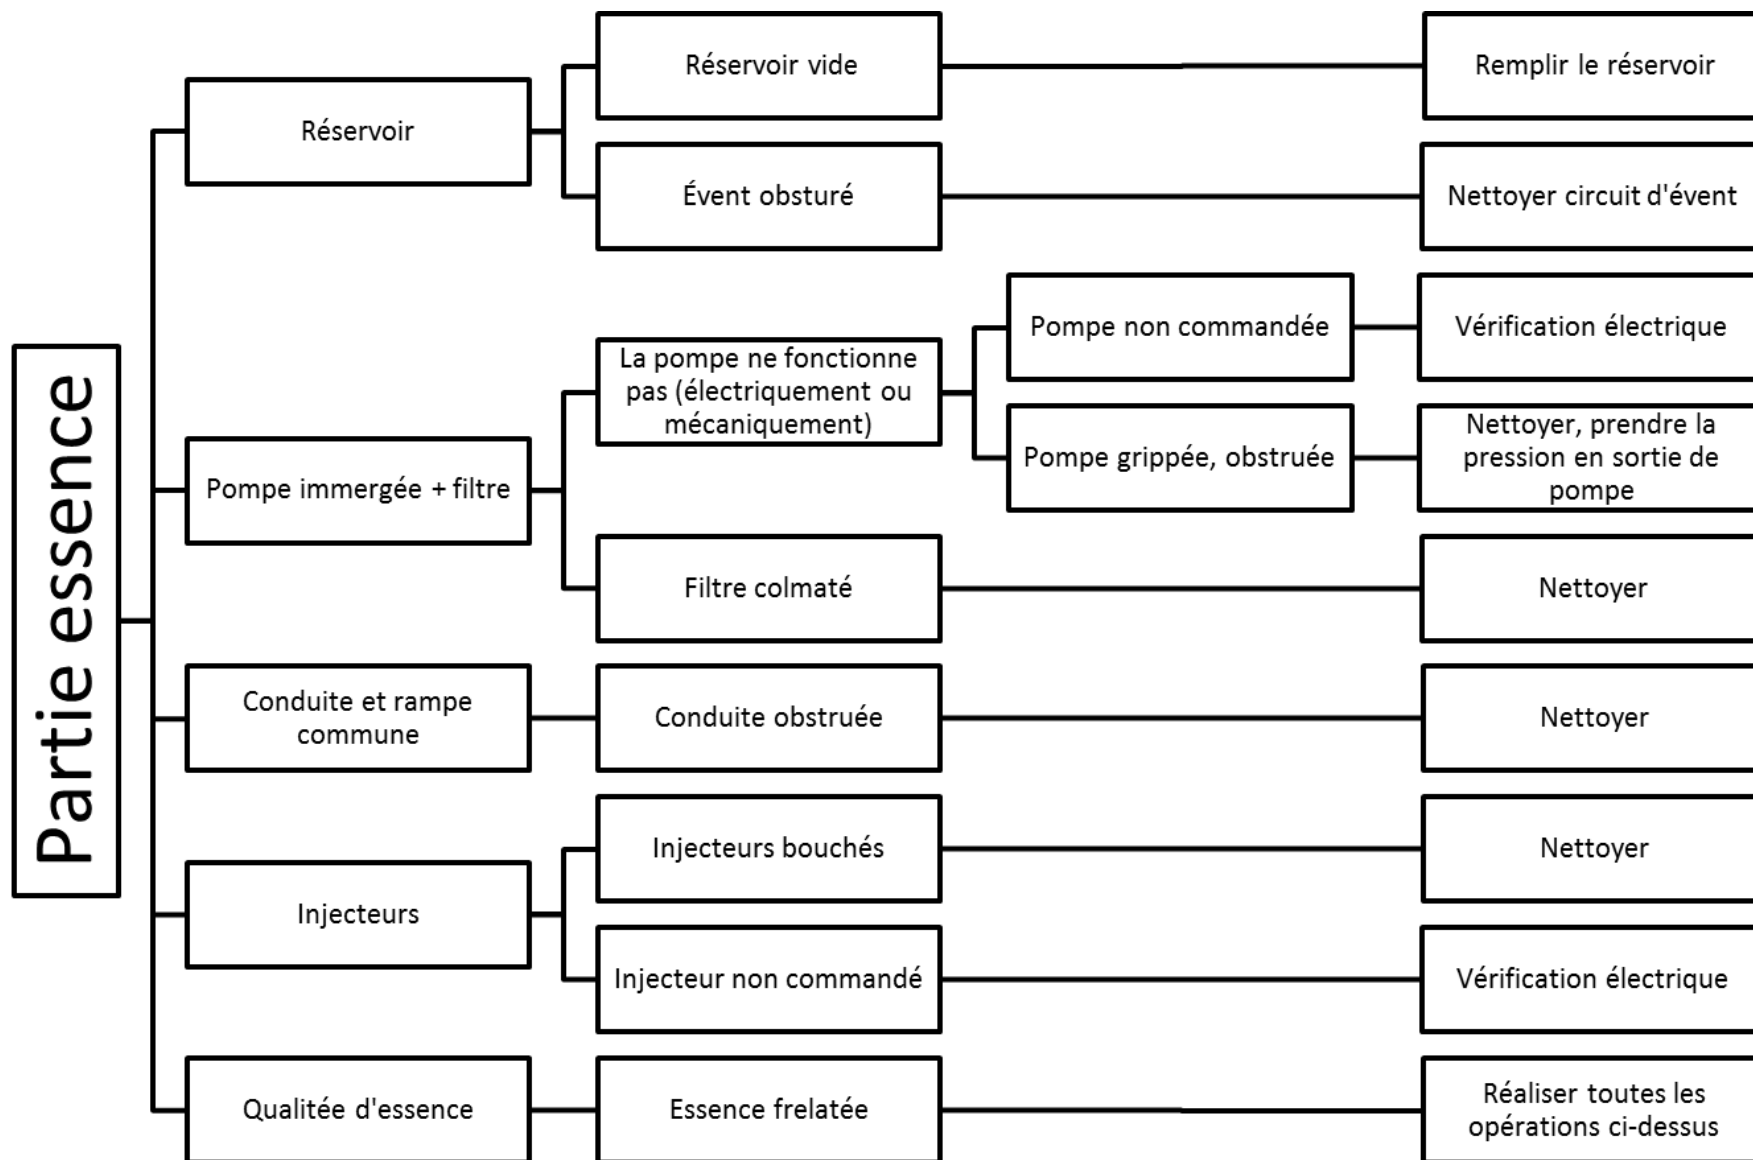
Partie essence

Réservoir

Réservoir vide

Remplir le réservoir

Évent obsturé

Nettoyer circuit d'évent

Pompe immergée + filtre

La pompe ne fonctionne pas (électriquement ou mécaniquement)

Pompe non commandée

Vérification électrique

Pompe grippée, obstruée

Nettoyer, prendre la pression en sortie de pompe

Filtre colmaté

Nettoyer

Conduite et rampe commune

Conduite obstruée

Nettoyer

Injecteurs

Injecteurs bouchés

Nettoyer

Injecteur non commandé

Vérification électrique

Qualitée d'essence

Essence frelatée

Réaliser toutes les opérations ci-dessus